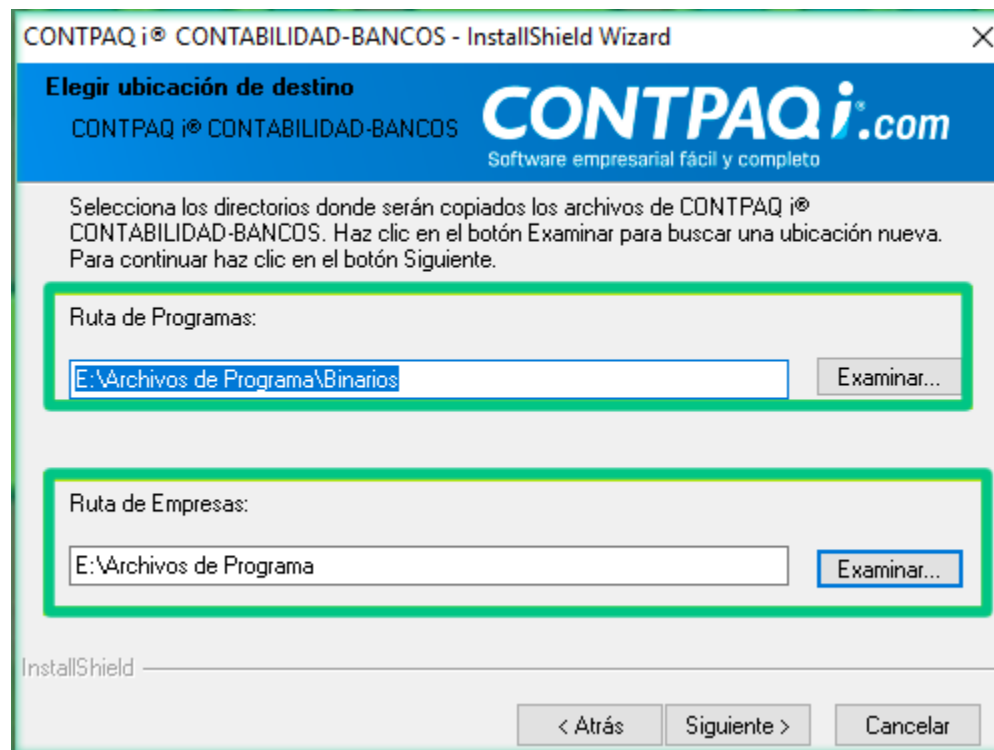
CONTPAQ i® CONTABILIDAD-BANCOS - InstallShield Wizard

×

Elegir ubicación de destino

CONTPAQ i® CONTABILIDAD-BANCOS

CONTPAQ i.com

Software empresarial fácil y completo

Selecciona los directorios donde serán copiados los archivos de CONTPAQ i® CONTABILIDAD-BANCOS. Haz clic en el botón Examinar para buscar una ubicación nueva. Para continuar haz clic en el botón Siguiente.

Ruta de Programas:

E:\Archivos de Programa\Binarios

Examinar...

Ruta de Empresas:

E:\Archivos de Programa

Examinar...

InstallShield

< Atrás

Siguiente >

Cancelar